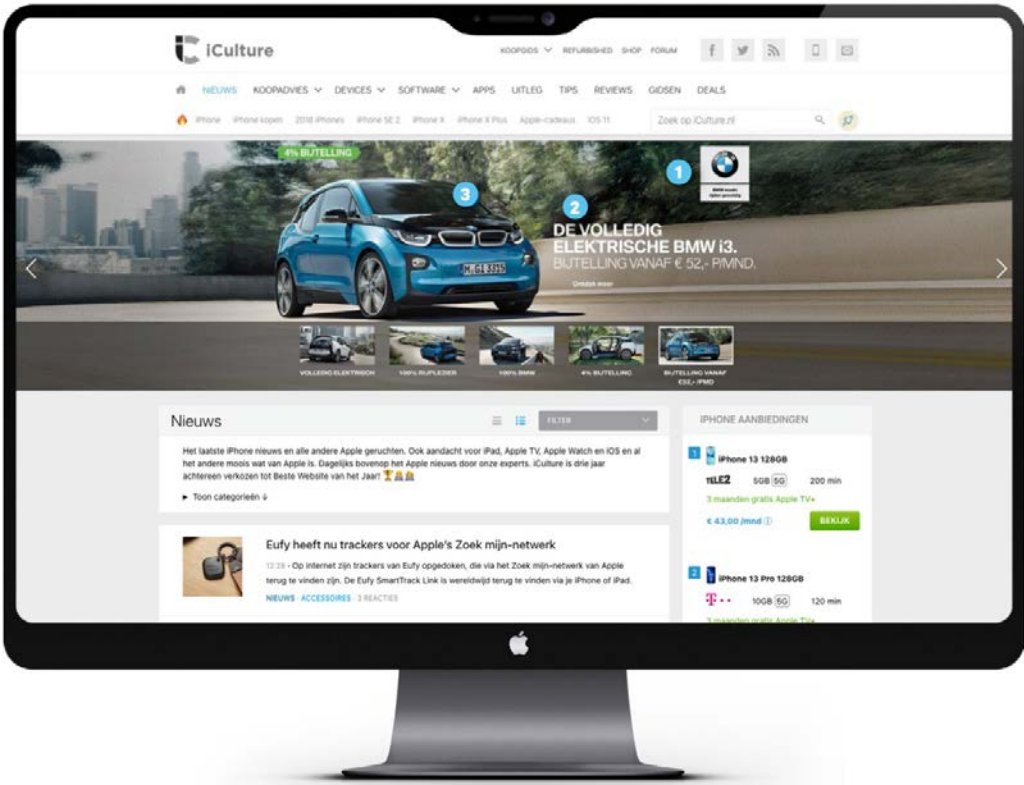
iCulture

KOOPGIDS REFURBISHED SHOP FORUM

NIEUWS KOOPADVIES DEVICES SOFTWARE APPS UITLEG TIPS REVIEWS GIDSEN DEALS

iPhone iPhone kopen 2018 iPhones iPhone SE 2 iPhone X iPhone X Plus Apple-cadeaus iOS 11

Zoek op iCulture.nl

4% BIJTELLING

1

2

3

BMW

M GI 3315

DE VOLLEDIG ELEKTRISCHE BMW i3.

BIJTELLING VANAF € 52,- P/MND.

Ontdek meer

VOLLEDIG ELEKTRISCH

100% RIJPLEZIER

100% BMW

4% BIJTELLING

BIJTELLING VANAF €52,- P/MD

Nieuws

FILTER

Het laatste iPhone nieuws en alle andere Apple geruchten. Ook aandacht voor iPad, Apple TV, Apple Watch en iOS en al het andere moois wat van Apple is. Dagelijks bovenop het Apple nieuws door onze experts. iCulture is drie jaar achtereen verkozen tot Beste Website van het Jaar!

► Toon categorieën ↓

Eufy heeft nu trackers voor Apple's Zoek mijn-netwerk

12:39 - Op internet zijn trackers van Eufy opgedoken, die via het Zoek mijn-netwerk van Apple terug te vinden zijn. De Eufy SmartTrack Link is wereldwijd terug te vinden via je iPhone of iPad.

NIEUWS · ACCESSOIRES · 3 REACTIES

IPHONE AANBIEDINGEN

1 iPhone 13 128GB

TELE2 5GB 5G 200 min

3 maanden gratis Apple TV+

€ 43,00 /mnd

BEKIJK

2 iPhone 13 Pro 128GB

T · · 10GB 5G 120 min

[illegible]